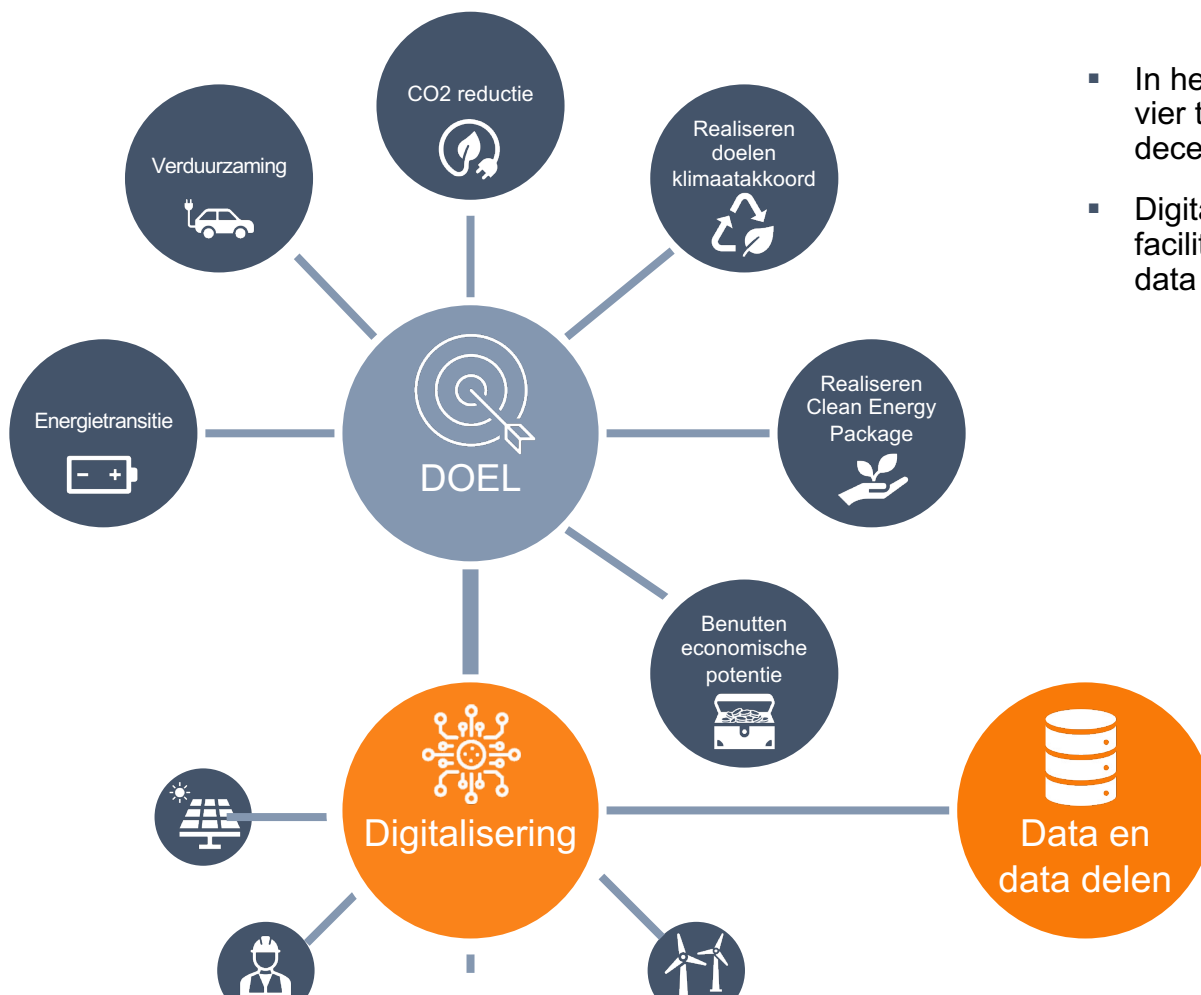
CO2 reductie

Verduurzaming

Realiseren doelen klimaatakkoord

Energietransitie

DOEL

Realiseren Clean Energy Package

Benutten economische potentie

Digitalisering

Data en data delen

In he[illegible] vier t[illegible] dece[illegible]

Digit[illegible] facili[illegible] data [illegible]